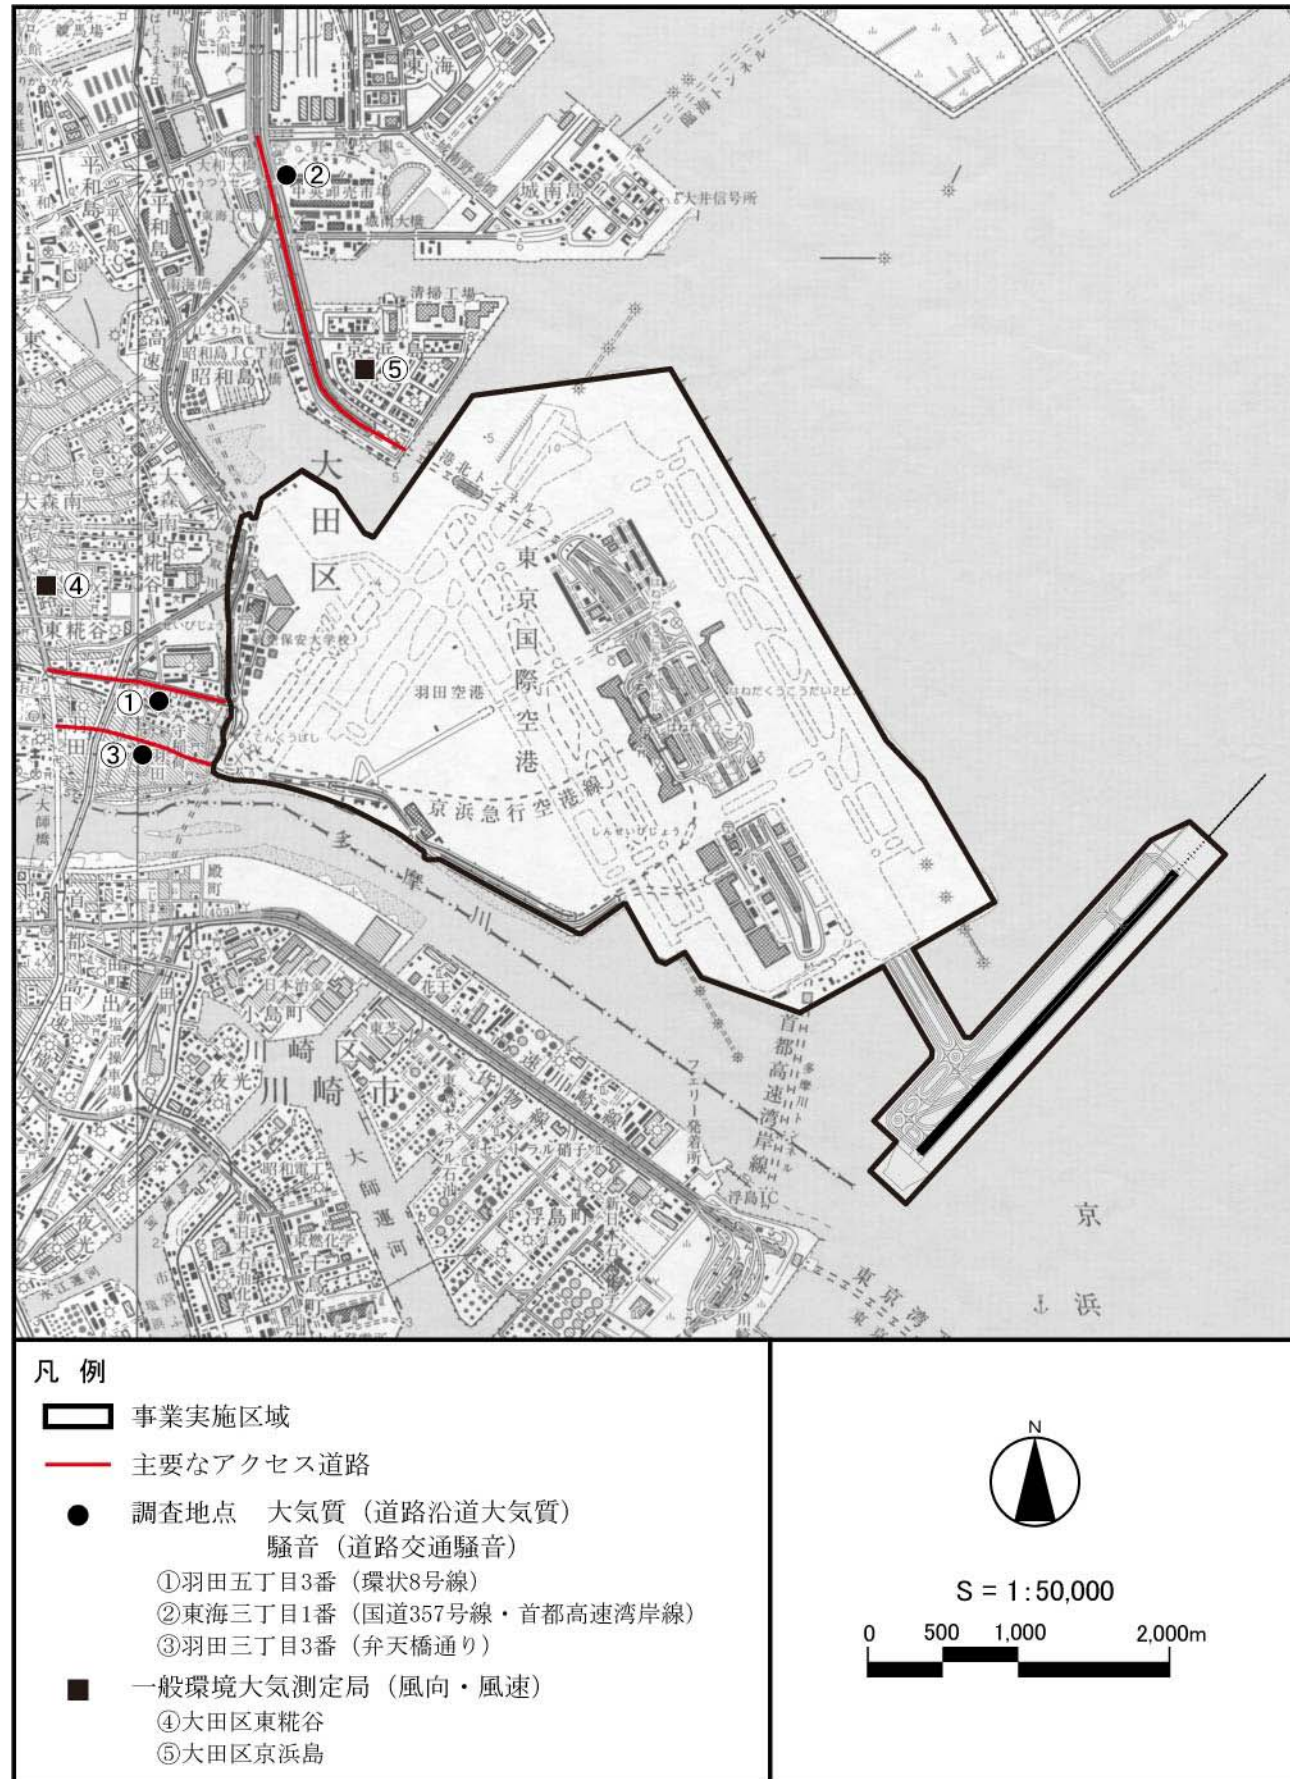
競馬場
東海
臨海トンネル
平和島
大和大橋
中央卸売市場
城南島
大井信号所
清掃工場
昭和島JCT
昭和島
⑤
②
大田区
東京国際空港
羽田空港
京浜急行空港線
大森南
④
東糀谷
①
③
多摩川
殿町
小島町
川崎区
川崎市
夜光
大師運河
浮島町
浮島IC
フェリー発着所
首都高速湾岸線
東京湾
京浜

凡例
事業実施区域
主要なアクセス道路
調査地点　大気質（道路沿道大気質）
騒音（道路交通騒音）
①羽田五丁目3番（環状8号線）
②東海三丁目1番（国道357号線・首都高速湾岸線）
③羽田三丁目3番（弁天橋通り）
一般環境大気測定局（風向・風速）
④大田区東糀谷
⑤大田区京浜島

N
S = 1:50,000
0　500　1,000　2,000m